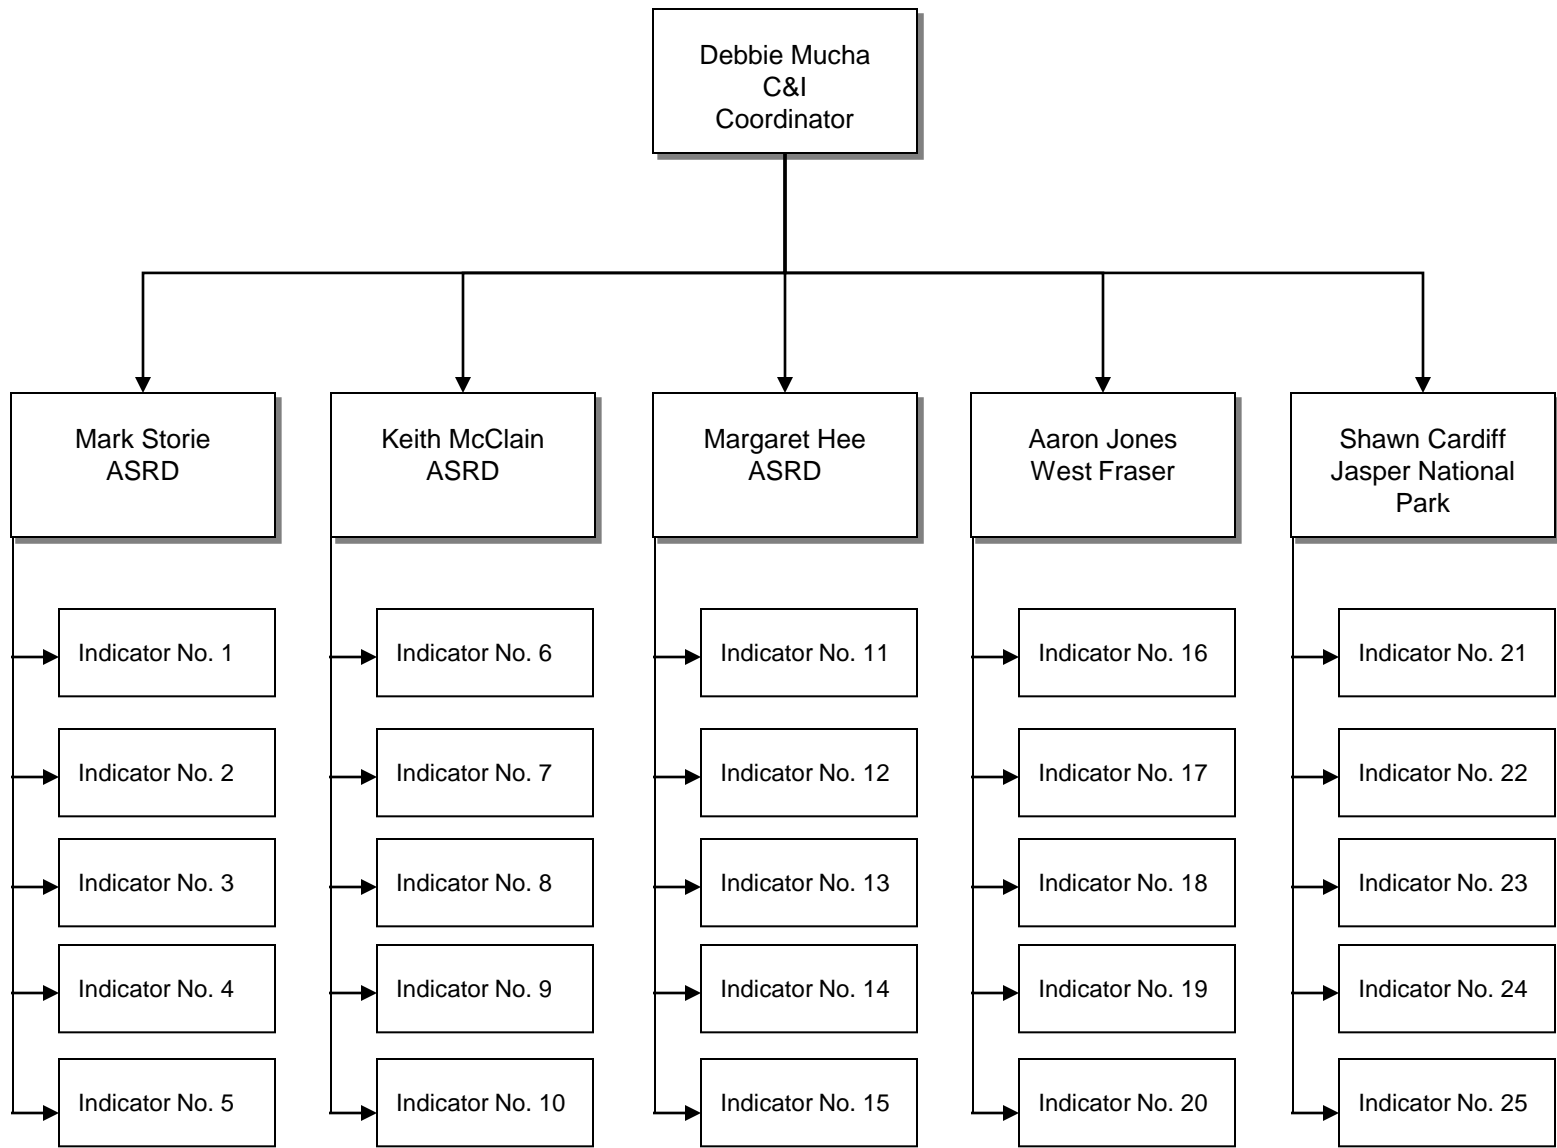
Debbie Mucha
C&I
Coordinator

Mark Storie
ASRD

Indicator No. 1

Indicator No. 2

Indicator No. 3

Indicator No. 4

Indicator No. 5

Keith McClain
ASRD

Indicator No. 6

Indicator No. 7

Indicator No. 8

Indicator No. 9

Indicator No. 10

Margaret Hee
ASRD

Indicator No. 11

Indicator No. 12

Indicator No. 13

Indicator No. 14

Indicator No. 15

Aaron Jones
West Fraser

Indicator No. 16

Indicator No. 17

Indicator No. 18

Indicator No. 19

Indicator No. 20

Shawn Cardiff
Jasper National Park

Indicator No. 21

Indicator No. 22

Indicator No. 23

Indicator No. 24

Indicator No. 25